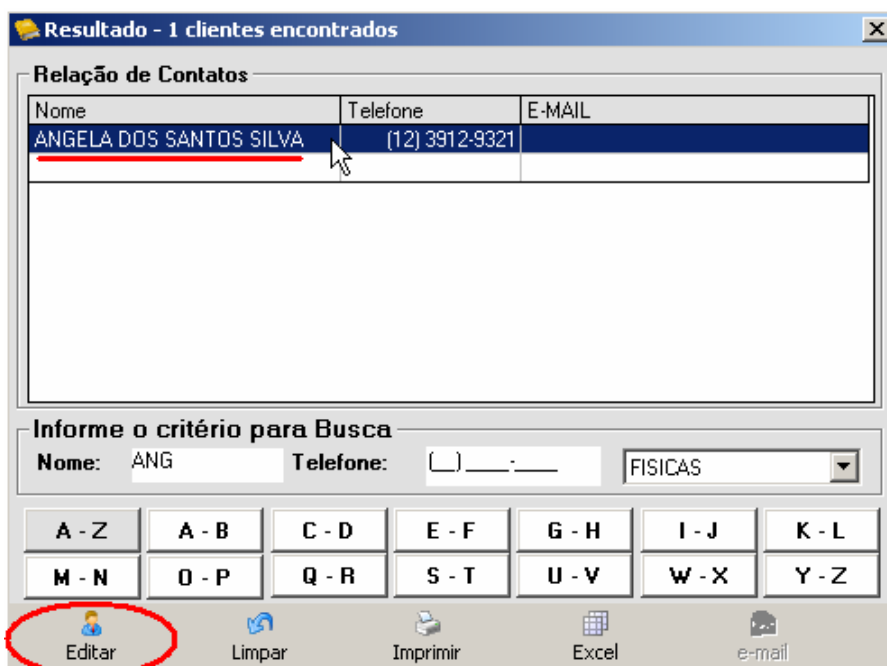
Resultado - 1 clientes encontrados

Relação de Contatos

| Nome | Telefone | E-MAIL |
|---|---|---|
| ANGELA DOS SANTOS SILVA | (12) 3912-9321 | |

Informe o critério para Busca

Nome: ANG Telefone: (__)____-____ FISICAS

A - Z A - B C - D E - F G - H I - J K - L
M - N O - P Q - R S - T U - V W - X Y - Z

Editar Limpar Imprimir Excel e-mail